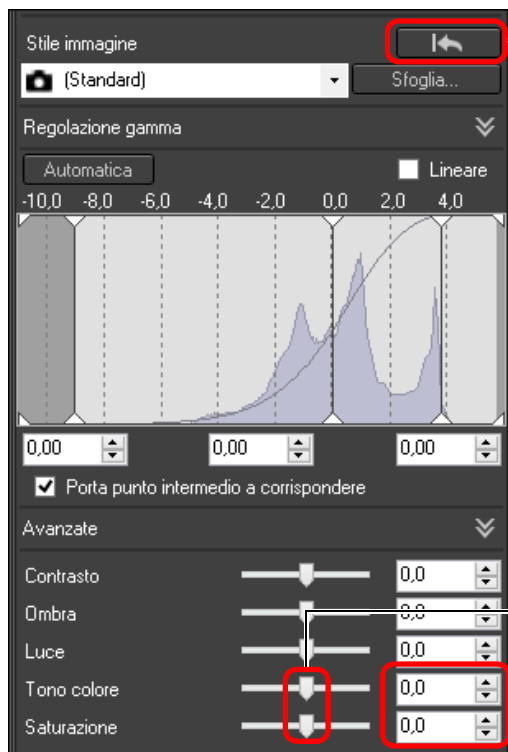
Stile immagine

(Standard)

Sfoglia...

Regolazione gamma

Automatica

Lineare

-10,0 -8,0 -6,0 -4,0 -2,0 0,0 2,0 4,0

0,00

0,00

0,00

Porta punto intermedio a corrispondere

Avanzate

Contrasto 0,0

Ombra 0,0

Luce 0,0

Tono colore 0,0

Saturazione 0,0